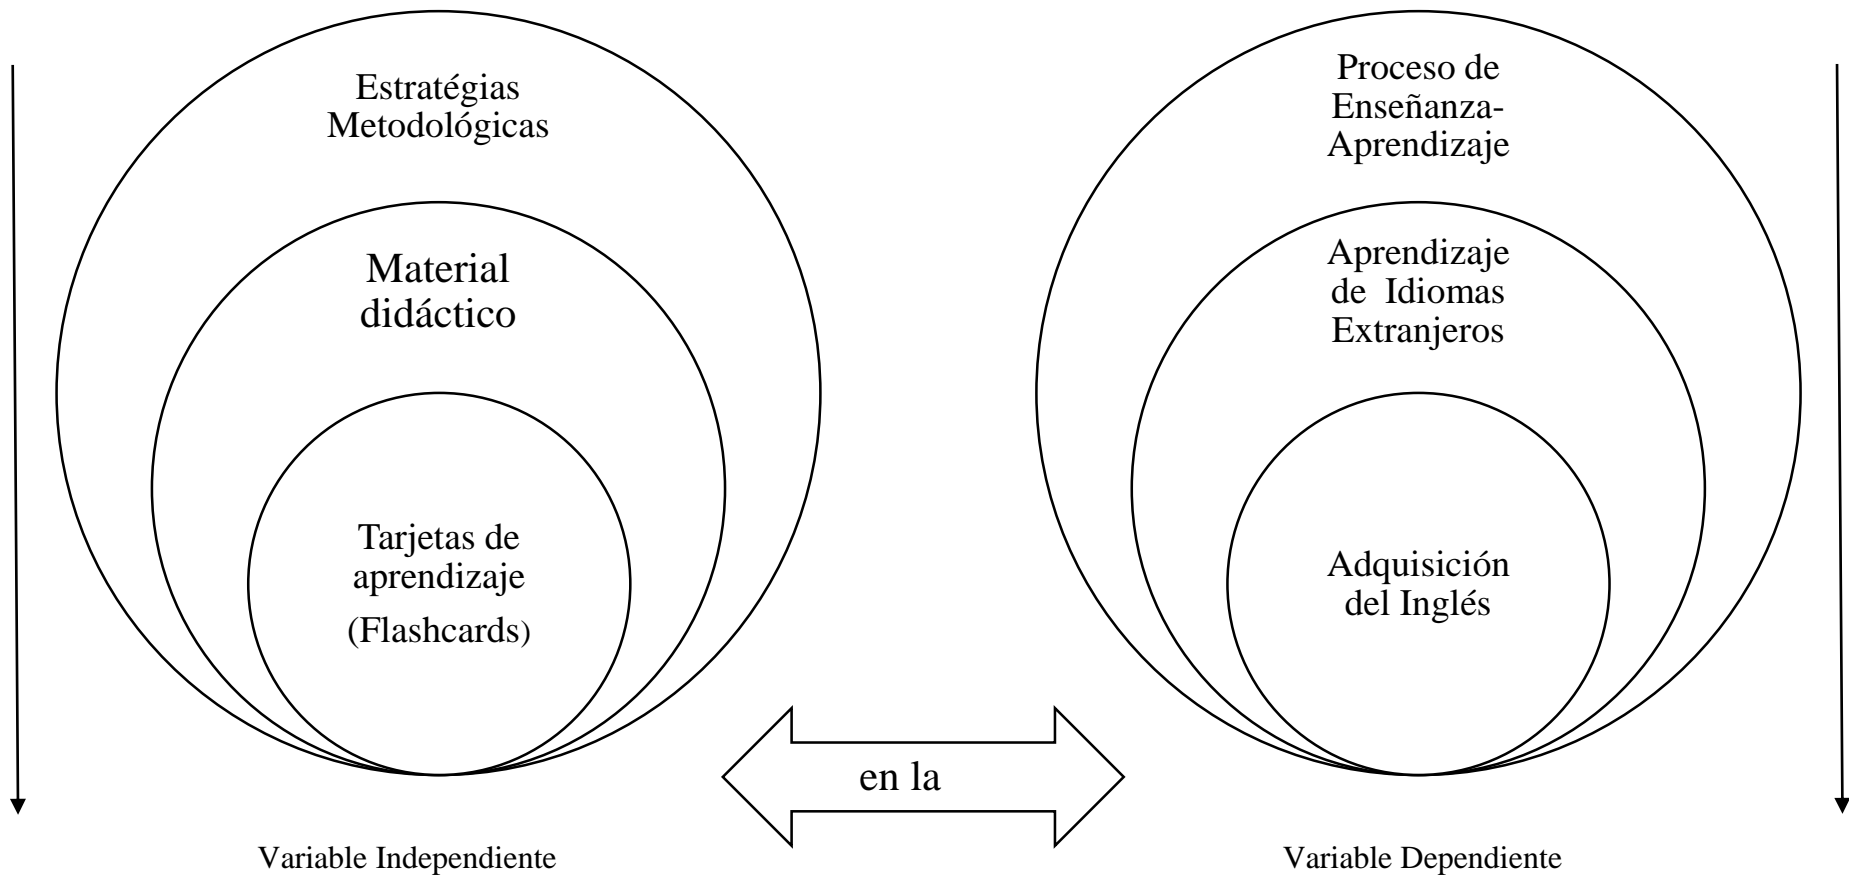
Estratégias Metodológicas

Material didáctico

Tarjetas de aprendizaje (Flashcards)

Proceso de Enseñanza-Aprendizaje

Aprendizaje de Idiomas Extranjeros

Adquisición del Inglés

en la

Variable Independiente

Variable Dependiente